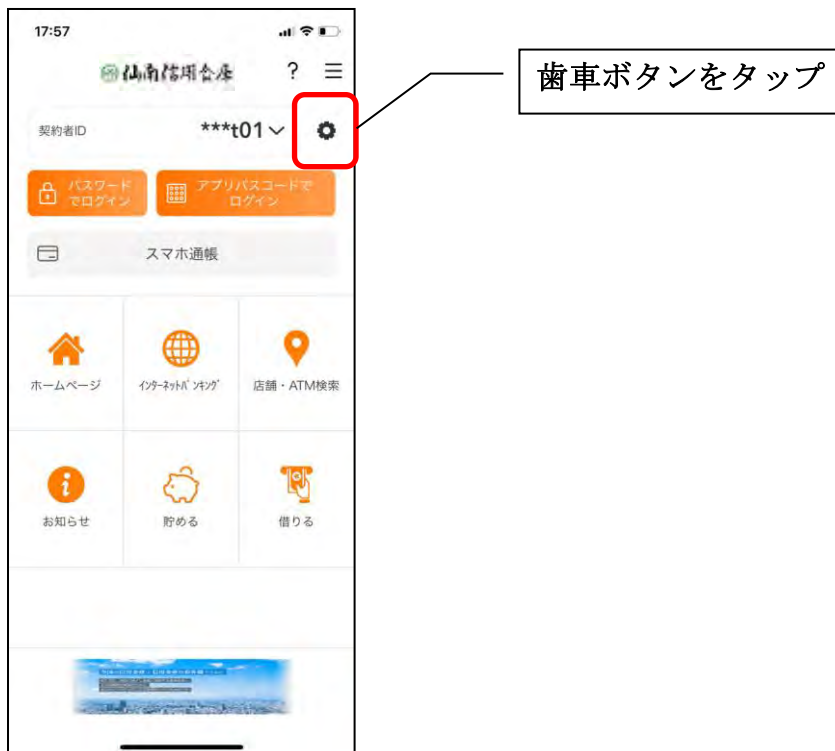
17:57

仙南信用金庫

?

契約者ID

***t01

歯車ボタンをタップ

パスワードでログイン

アプリパスコードでログイン

スマホ通帳

ホームページ

インターネットバンキング

店舗・ATM検索

お知らせ

貯める

借りる

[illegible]